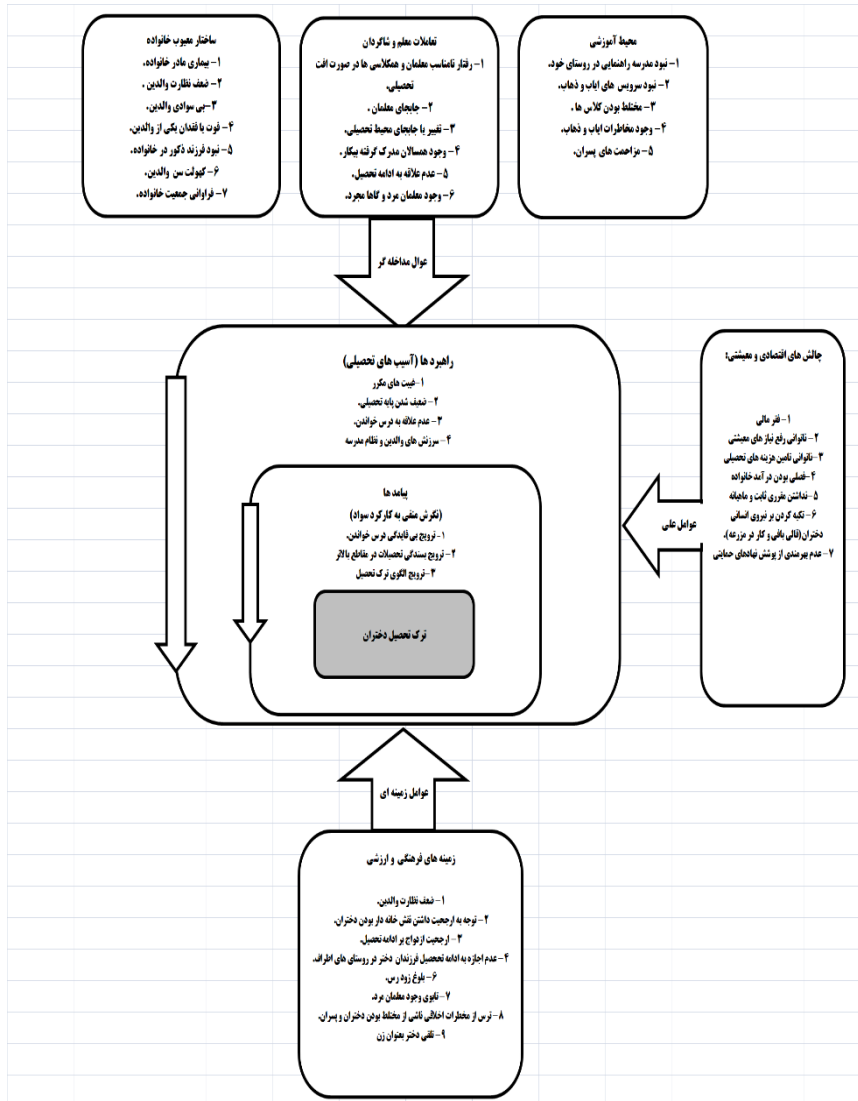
محیط آموزشی
۱- نبود مدرسه راهنمایی در روستای خود.
۲- نبود سرویس های ایاب و ذهاب.
۳- مختلط بودن کلاس ها.
۴- وجود مخاطرات ایاب و ذهاب.
۵- مزاحمت های پسران.

تعاملات معلم و شاگردان
۱- رفتار نامناسب معلمان و همکلاسی ها در صورت افت تحصیلی.
۲- جابجای معلمان.
۳- تغییر یا جابجای محیط تحصیلی.
۴- وجود همسالان مدرک گرفته بیکار.
۵- عدم علاقه به ادامه تحصیل.
۶- وجود معلمان مرد و گاها مجرد.

ساختار معیوب خانواده
۱- بیماری مادر خانواده.
۲- ضعف نظارت والدین.
۳- بی سوادی والدین.
۴- فوت یا فقدان یکی از والدین.
۵- نبود فرزند ذکور در خانواده.
۶- کهولت سن والدین.
۷- فراوانی جمعیت خانواده.

عوامل مداخله گر

چالش های اقتصادی و معیشتی:
۱- فقر مالی
۲- ناتوانی رفع نیاز های معیشتی
۳- ناتوانی تامین هزینه های تحصیلی
۴- فصلی بودن در آمد خانواده
۵- نداشتن مقرری ثابت و ماهیانه
۶- تکیه کردن بر نیروی انسانی دختران(قالی بافی و کار در مزرعه).
۷- عدم بهرمندی از پوشش نهادهای حمایتی

عوامل علی

راهبرد ها (آسیب های تحصیلی)
۱- غیبت های مکرر
۲- ضعیف شدن پایه تحصیلی.
۳- عدم علاقه به درس خواندن.
۴- سرزنش های والدین و نظام مدرسه

پیامد ها
(نگرش منفی به کارکرد سواد)
۱- ترویج بی فایدگی درس خواندن.
۲- ترویج بسندگی تحصیلات در مقاطع بالاتر
۳- ترویج الگوی ترک تحصیل

ترک تحصیل دختران

عوامل زمینه ای

زمینه های فرهنگی و ارزشی
۱- ضعف نظارت والدین.
۲- توجه به ارجحیت داشتن نقش خانه دار بودن دختران.
۳- ارجحیت ازدواج بر ادامه تحصیل.
۴- عدم اجازه به ادامه تحصیل فرزندان دختر در روستای های اطراف.
۶- بلوغ زود رس.
۷- نابوی وجود معلمان مرد.
۸- ترس از مخاطرات اخلاقی ناشی از مختلط بودن دختران و پسران.
۹- تلقی دختر بعنوان زن